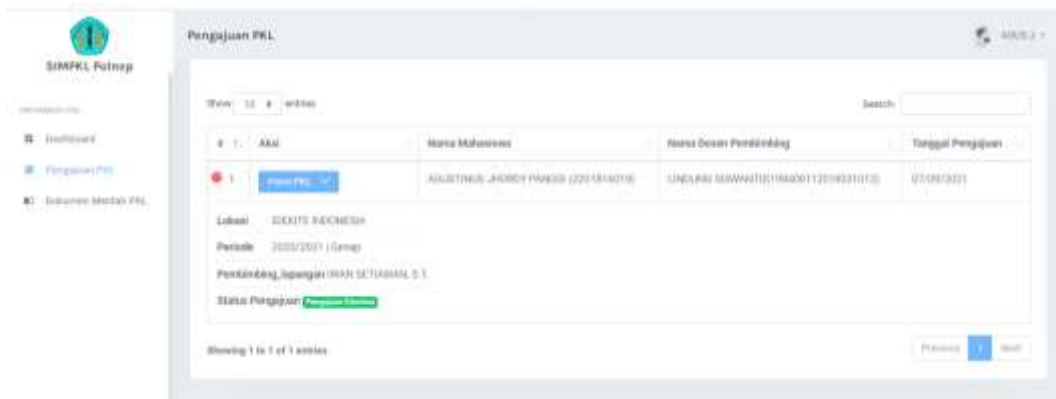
SIMPKL Polnep

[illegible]

Dashboard

Pengajuan PKL

Dokumen Wajib PKL

Pengajuan PKL

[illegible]

Show 10 entries

Search:

| # | Aksi | Nama Mahasiswa | Nama Dosen Pembimbing | Tanggal Pengajuan |
|---|---|---|---|---|
| 1 | Form PKL | AGUSTINUS JHORDY PANGGI (3201816019) | LINDUNG SISWANTO(198408112019031012) | 07/09/2021 |

Lokasi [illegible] INDONESIA

Periode 2020/2021 (Genap)

Pembimbing_lapangan IRAN SETIAWAN, S.T.

Status Pengajuan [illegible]

Showing 1 to 1 of 1 entries

Previous 1 Next